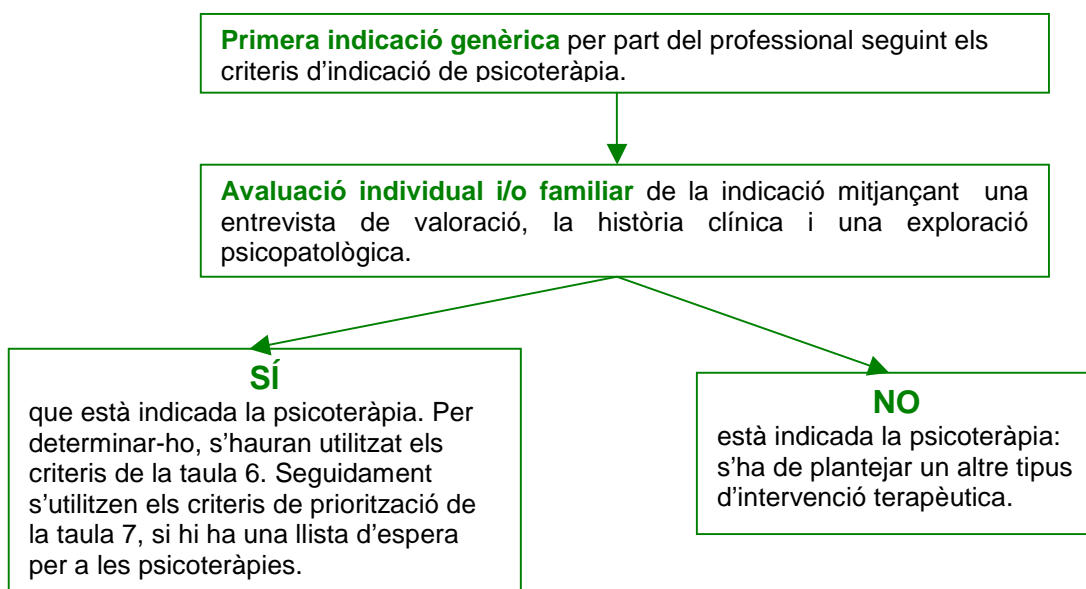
Primera indicació genèrica per part del professional seguint els criteris d'indicació de psicoteràpia.

Avaluació individual i/o familiar de la indicació mitjançant una entrevista de valoració, la història clínica i una exploració psicopatològica.

SÍ
que està indicada la psicoteràpia. Per determinar-ho, s'hauran utilitzat els criteris de la taula 6. Seguidament s'utilitzen els criteris de priorització de la taula 7, si hi ha una llista d'espera per a les psicoteràpies.

NO
està indicada la psicoteràpia: s'ha de plantejar un altre tipus d'intervenció terapèutica.